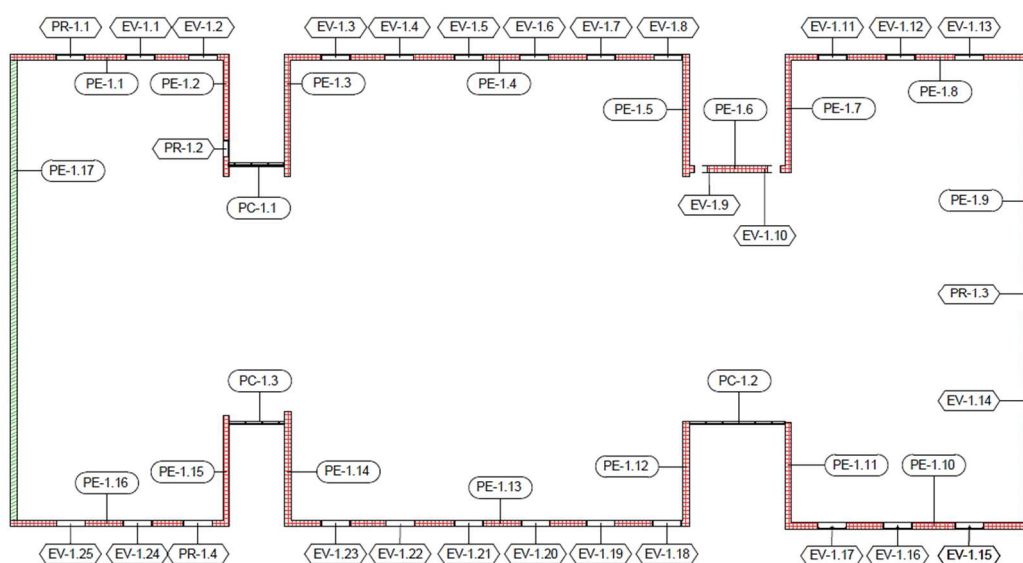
PR-1.1 EV-1.1 EV-1.2 EV-1.3 EV-1.4 EV-1.5 EV-1.6 EV-1.7 EV-1.8 EV-1.11 EV-1.12 EV-1.13

PE-1.1 PE-1.2 PE-1.3 PE-1.4 PE-1.8

PE-1.5 PE-1.6 PE-1.7

PR-1.2

PE-1.17

PC-1.1

EV-1.9

PE-1.9

EV-1.10

PR-1.3

PC-1.3 PC-1.2

EV-1.14

PE-1.15 PE-1.14 PE-1.12 PE-1.11 PE-1.10

PE-1.16 PE-1.13

EV-1.25 EV-1.24 PR-1.4 EV-1.23 EV-1.22 EV-1.21 EV-1.20 EV-1.19 EV-1.18 EV-1.17 EV-1.16 EV-1.15